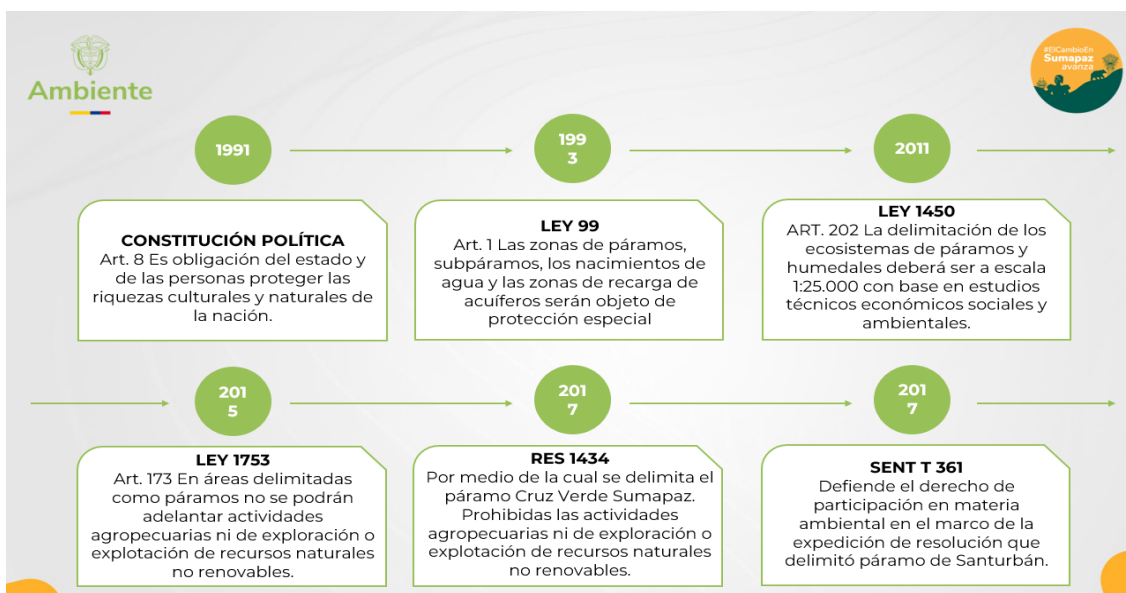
Ambiente

#ElCambioEn Sumapaz avanza

1991

CONSTITUCIÓN POLÍTICA
Art. 8 Es obligación del estado y de las personas proteger las riquezas culturales y naturales de la nación.

199
3

LEY 99
Art. 1 Las zonas de páramos, subpáramos, los nacimientos de agua y las zonas de recarga de acuíferos serán objeto de protección especial

2011

LEY 1450
ART. 202 La delimitación de los ecosistemas de páramos y humedales deberá ser a escala 1:25.000 con base en estudios técnicos económicos sociales y ambientales.

201
5

LEY 1753
Art. 173 En áreas delimitadas como páramos no se podrán adelantar actividades agropecuarias ni de exploración o explotación de recursos naturales no renovables.

201
7

RES 1434
Por medio de la cual se delimita el páramo Cruz Verde Sumapaz. Prohibidas las actividades agropecuarias ni de exploración o explotación de recursos naturales no renovables.

201
7

SENT T 361
Defiende el derecho de participación en materia ambiental en el marco de la expedición de resolución que delimitó páramo de Santurbán.